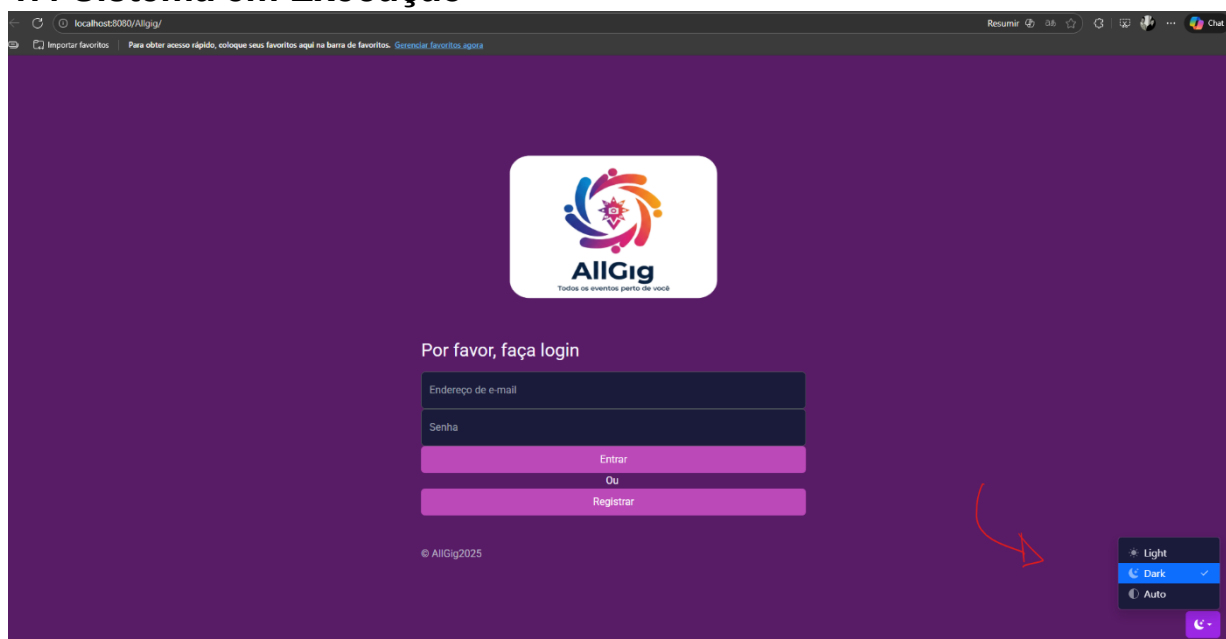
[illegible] Sistema em Execução

localhost:8080/Allgig/

Resumir

Chat

Importar favoritos | Para obter acesso rápido, coloque seus favoritos aqui na barra de favoritos. Gerenciar favoritos agora

AllGig
Todos os eventos perto de você

Por favor, faça login

Endereço de e-mail

Senha

Entrar

Ou

Registrar

© AllGig2025

Light
Dark
Auto